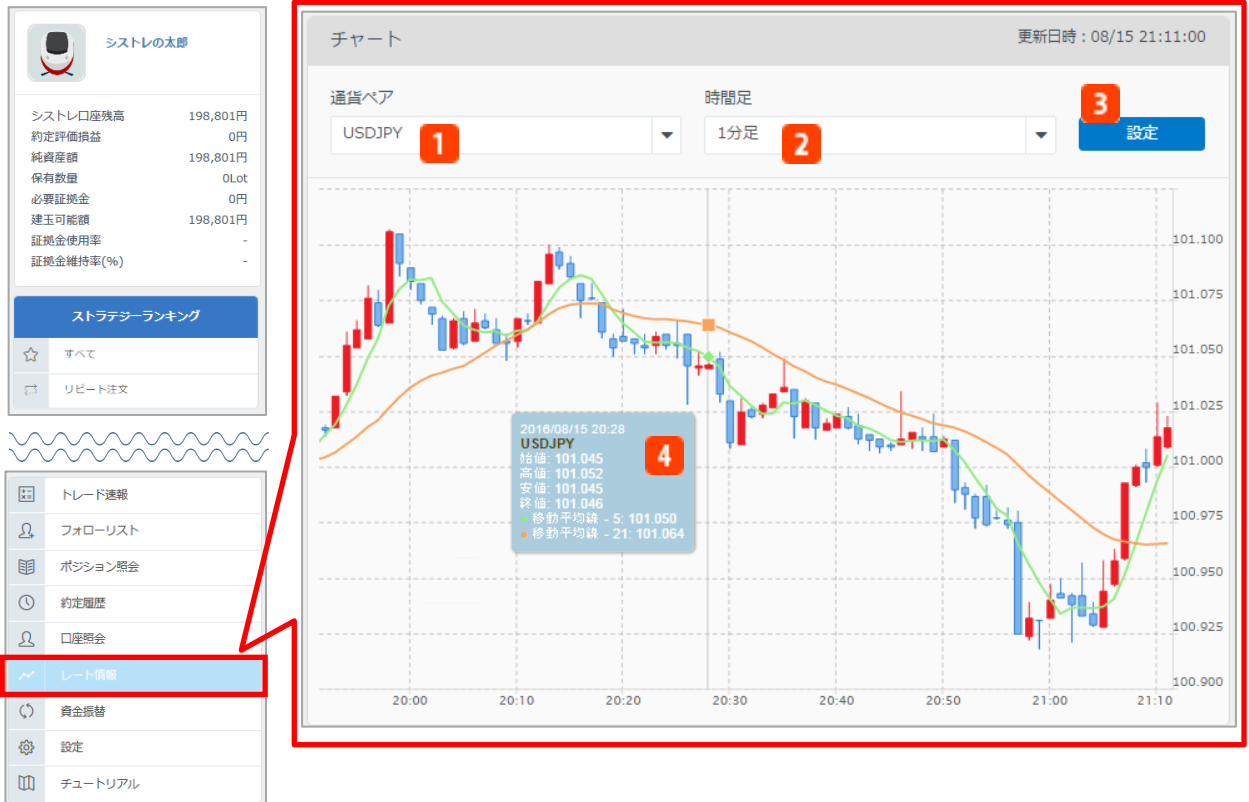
シストレの太郎

| | |
|---|---|
| シストレ口座残高 | 198,801円 |
| 約定評価損益 | 0円 |
| 純資産額 | 198,801円 |
| 保有数量 | 0Lot |
| 必要証拠金 | 0円 |
| 建玉可能額 | 198,801円 |
| 証拠金使用率 | - |
| 証拠金維持率(%) | - |

ストラテジーランキング
すべて
リピート注文

トレード速報
フォローリスト
ポジション照会
約定履歴
口座照会
レート情報
資金振替
設定
チュートリアル

チャート
更新日時：08/15 21:11:00

通貨ペア
USDJPY
1
時間足
1分足
2
3
設定

2016/08/15 20:28
USDJPY
始値: 101.045
高値: 101.052
安値: 101.045
終値: 101.046
移動平均線 - 5: 101.050
移動平均線 - 21: 101.064
4

101.100
101.075
101.050
101.025
101.000
100.975
100.950
100.925
100.900

20:00
20:10
20:20
20:30
20:40
20:50
21:00
21:10